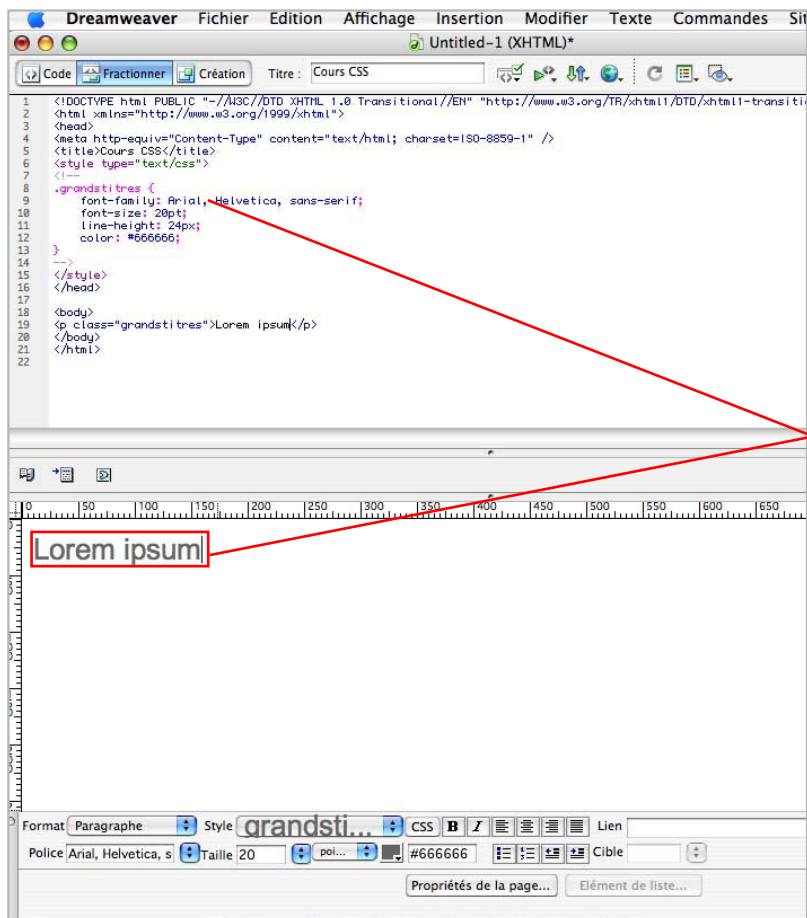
Dreamweaver Fichier Edition Affichage Insertion Modifier Texte Commandes Si

Untitled-1 (XHTML)*

Code Fractionner Création Titre : Cours CSS

1 <!DOCTYPE html PUBLIC "-//W3C//DTD XHTML 1.0 Transitional//EN" "http://www.w3.org/TR/xhtml1/DTD/xhtml1-transiti
2 <html xmlns="http://www.w3.org/1999/xhtml">
3 <head>
4 <meta http-equiv="Content-Type" content="text/html; charset=ISO-8859-1" />
5 <title>Cours CSS</title>
6 <style type="text/css">
7 <!--
8 .grandstitres {
9 font-family: Arial, Helvetica, sans-serif;
10 font-size: 20pt;
11 line-height: 24px;
12 color: #666666;
13 }
14 -->
15 </style>
16 </head>
17
18 <body>
19 <p class="grandstitres">Lorem ipsum</p>
20 </body>
21 </html>
22

0 50 100 150 200 250 300 350 400 450 500 550 600 650

Lorem ipsum

Format Paragraphe Style grandsti... CSS B I Lien
Police Arial, Helvetica, s Taille 20 poi... #666666 Cible
Propriétés de la page... Elément de liste...